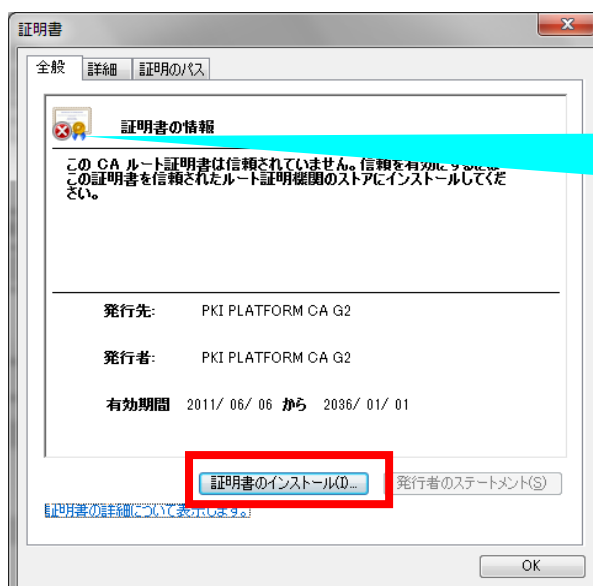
証明書

全般 | 詳細 | 証明のパス

証明書の情報

この CA ルート証明書は信頼されていません。信頼を有効にするには この証明書を信頼されたルート証明機関のストアにインストールしてください。

発行先: PKI PLATFORM CA G2

発行者: PKI PLATFORM CA G2

有効期間 2011/ 06/ 06 から 2036/ 01/ 01

証明書のインストール(I)...

発行者のステートメント(S)

証明書の詳細について表示します。

OK